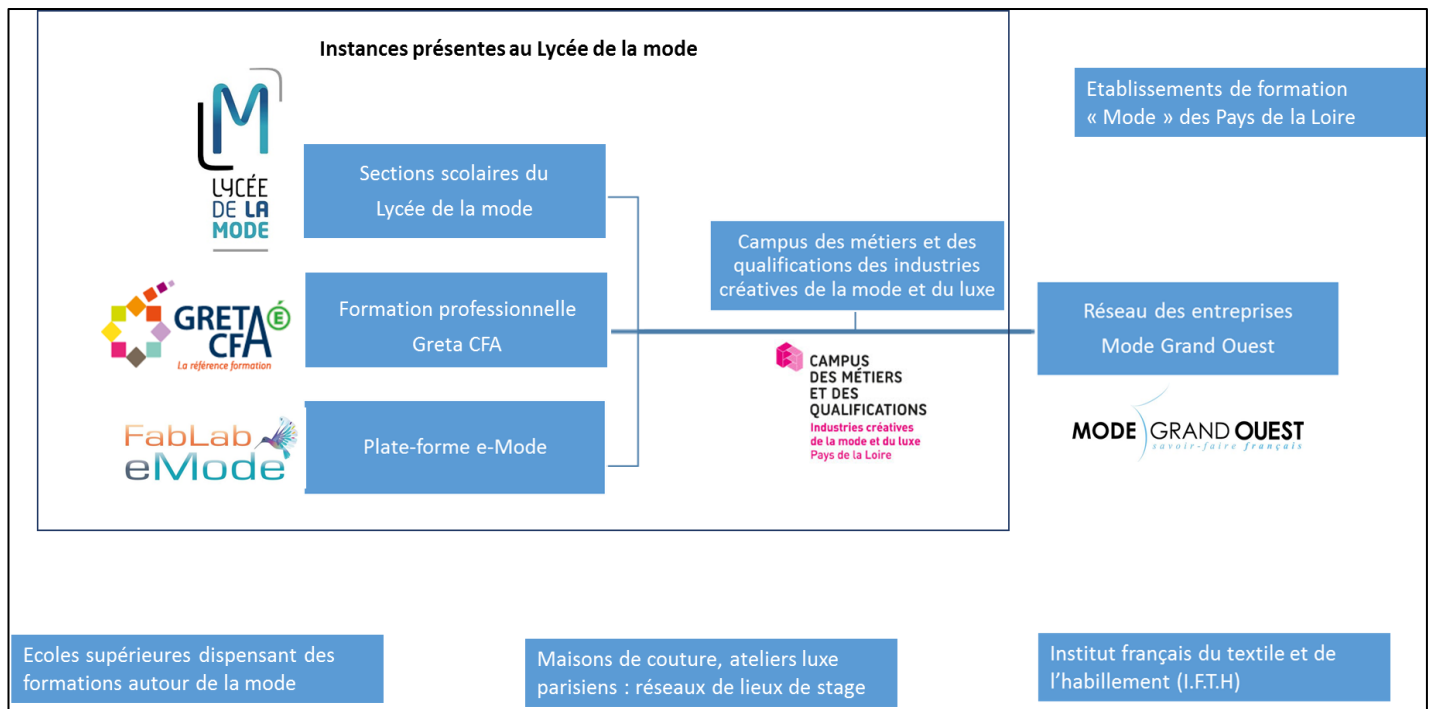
Instances présentes au Lycée de la mode

Etablissements de formation « Mode » des Pays de la Loire

LYCÉE DE LA MODE

Sections scolaires du Lycée de la mode

Campus des métiers et des qualifications des industries créatives de la mode et du luxe

GRETA CFA
La référence formation

Formation professionnelle Greta CFA

Réseau des entreprises Mode Grand Ouest

CAMPUS DES MÉTIERS ET DES QUALIFICATIONS
Industries créatives de la mode et du luxe
Pays de la Loire

FabLab eMode

Plate-forme e-Mode

MODE GRAND OUEST
savoir-faire français

Ecoles supérieures dispensant des formations autour de la mode

Maisons de couture, ateliers luxe parisiens : réseaux de lieux de stage

Institut français du textile et de l'habillement (I.F.T.H)